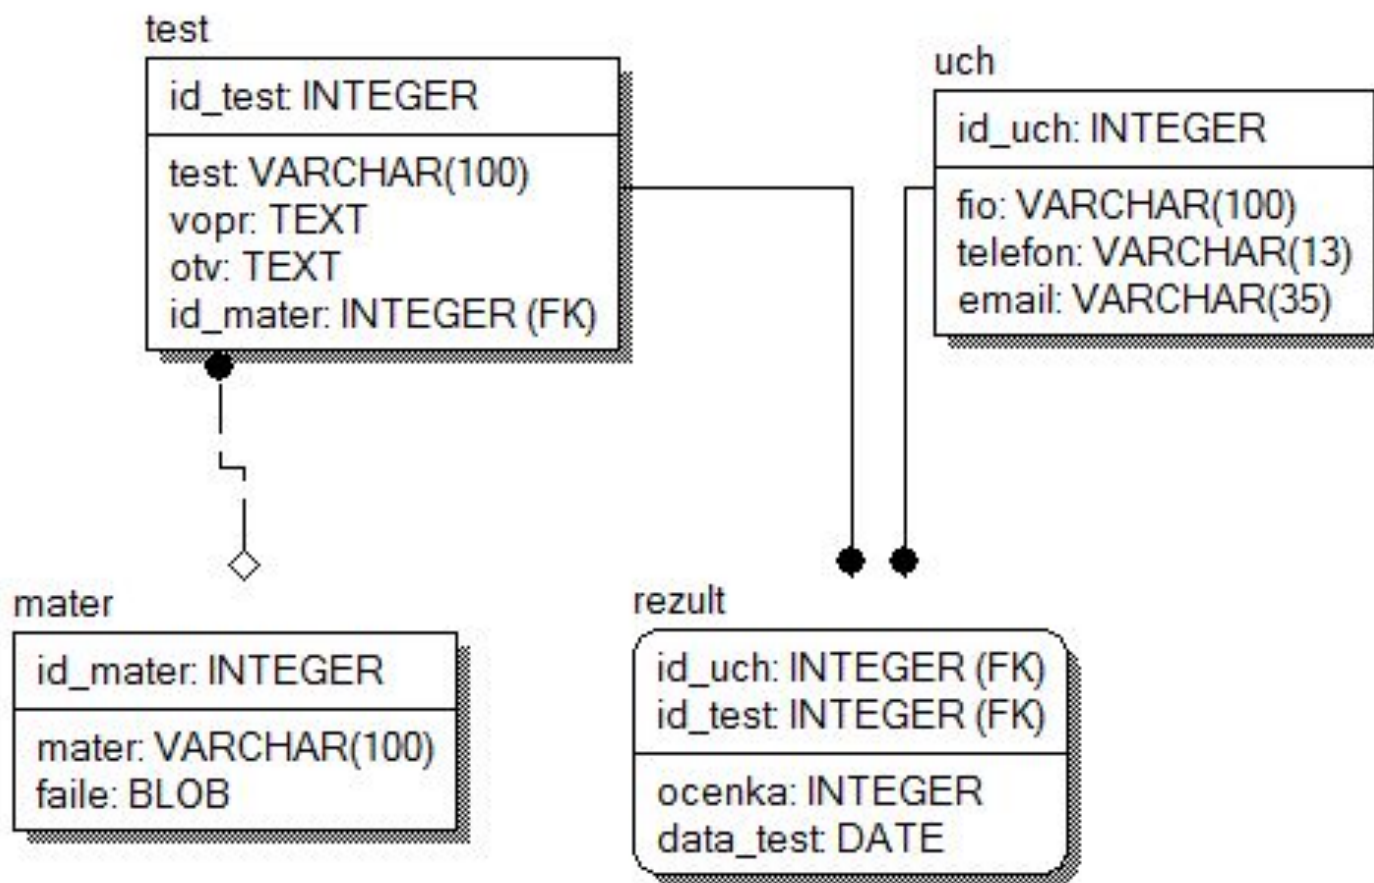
test

id_test: INTEGER

test: VARCHAR(100)
vopr: TEXT
otv: TEXT
id_mater: INTEGER (FK)

uch

id_uch: INTEGER

fio: VARCHAR(100)
telefon: VARCHAR(13)
email: VARCHAR(35)

mater

id_mater: INTEGER

mater: VARCHAR(100)
faile: BLOB

rezult

id_uch: INTEGER (FK)
id_test: INTEGER (FK)

ocenka: INTEGER
data_test: DATE